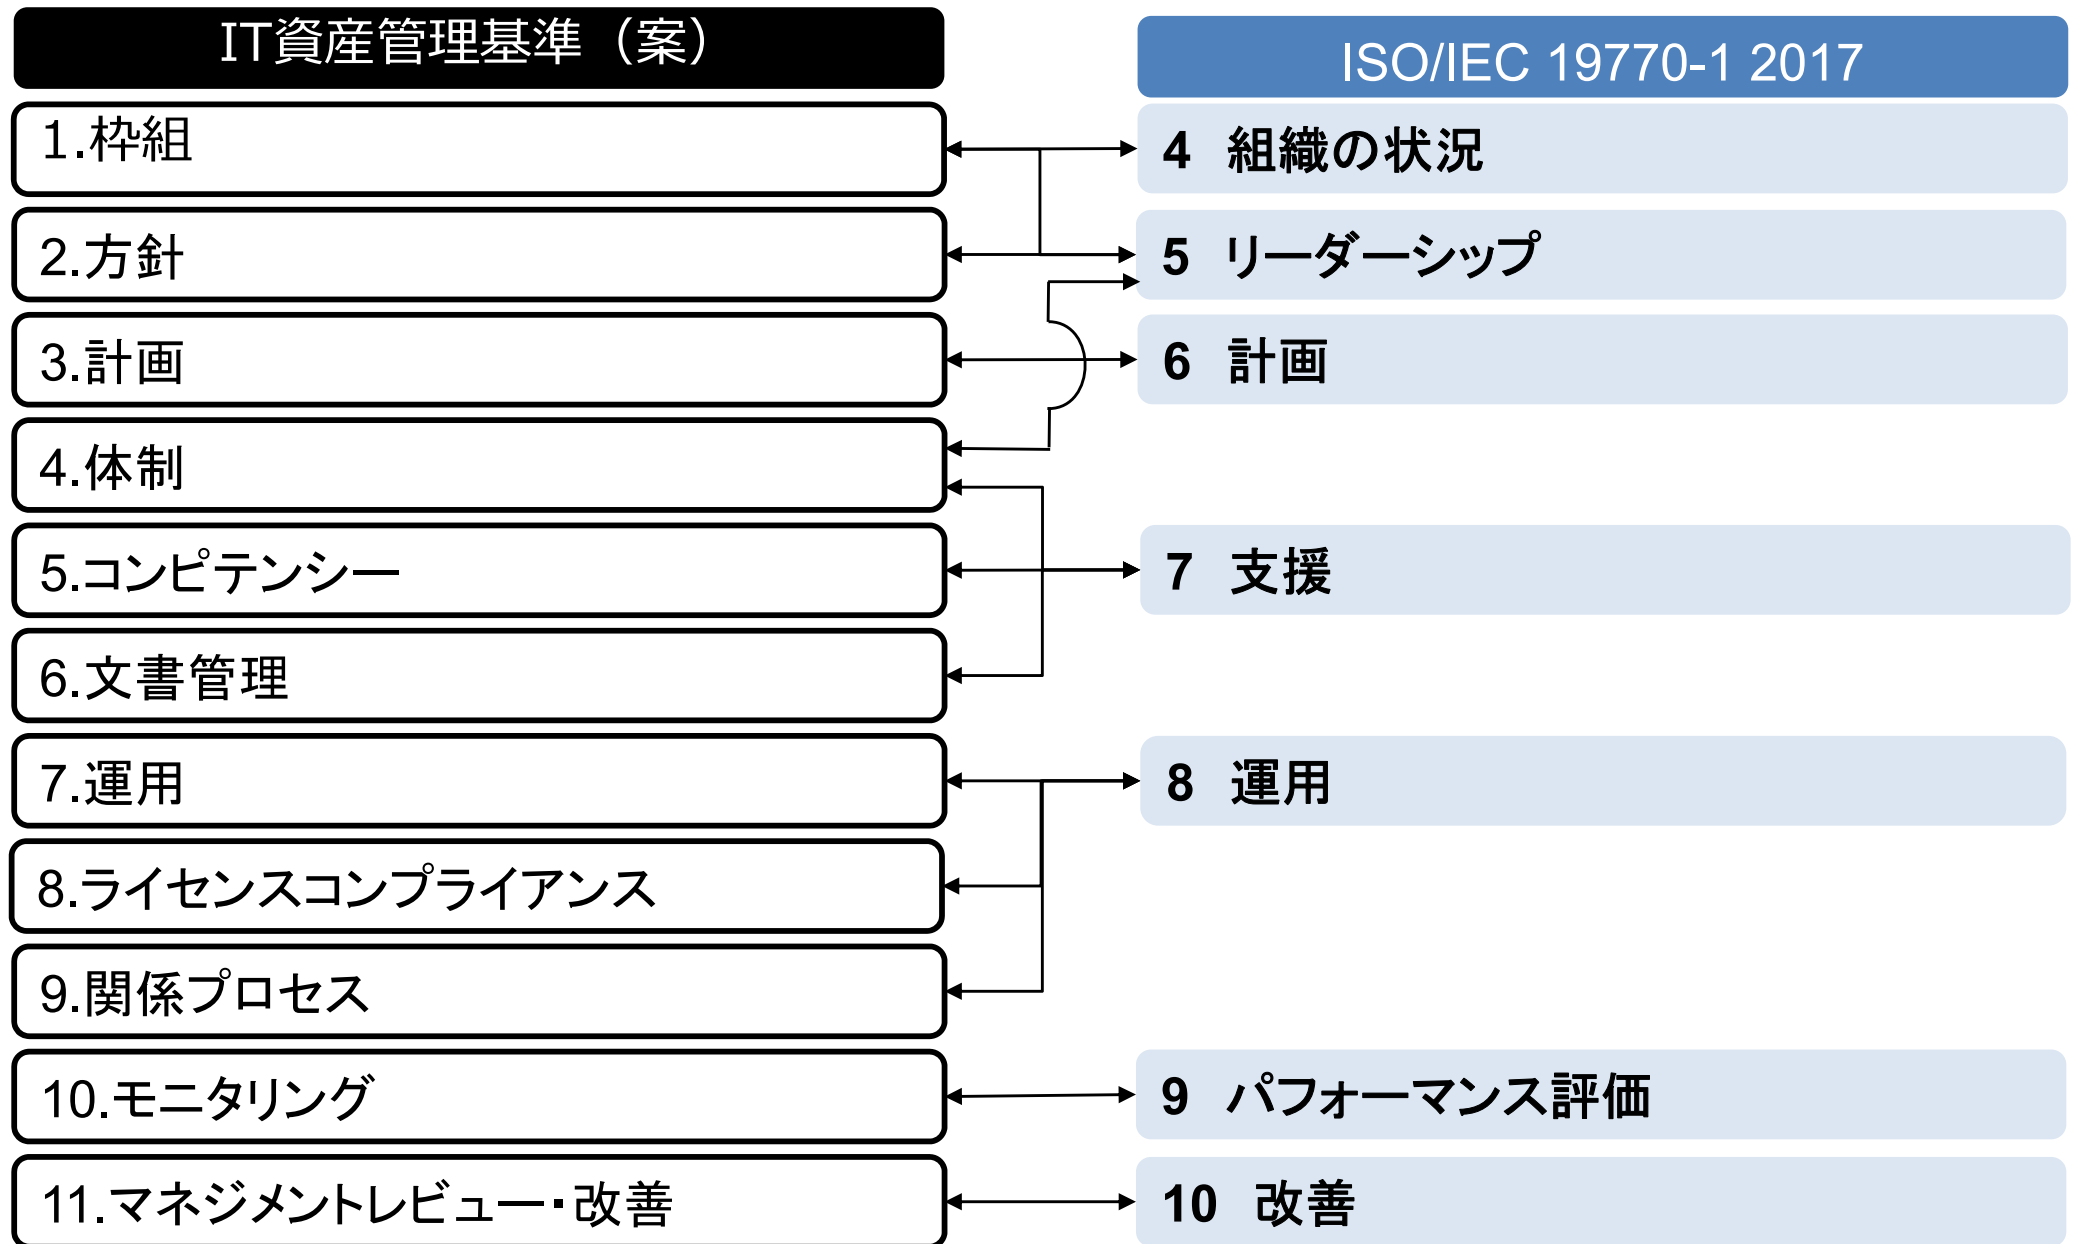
IT資産管理基準（案）

1.枠組

2.方針

3.計画

4.体制

5.コンピテンシー

6.文書管理

7.運用

8.ライセンスコンプライアンス

9.関係プロセス

10.モニタリング

11.マネジメントレビュー・改善

ISO/IEC 19770-1 2017

4 組織の状況

5 リーダーシップ

6 計画

7 支援

8 運用

9 パフォーマンス評価

10 改善